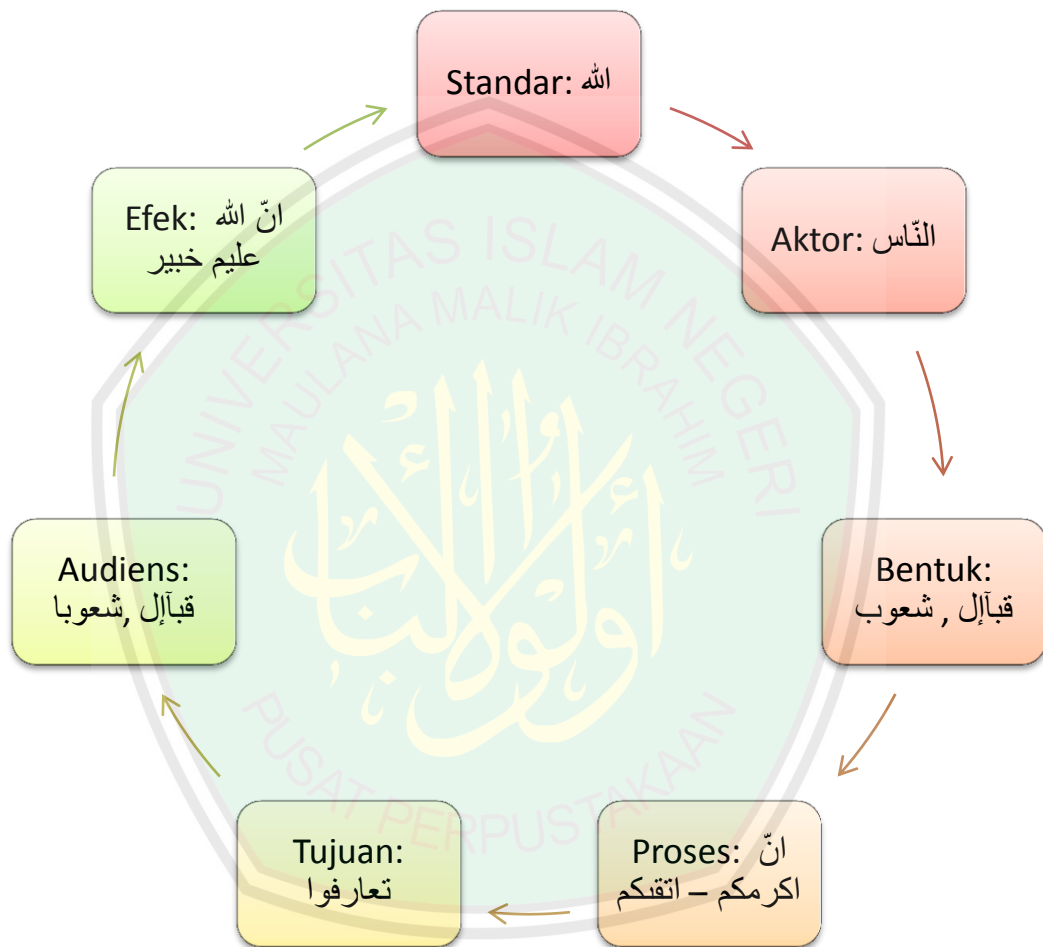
Standar: الله

Aktor: النّاس

Bentuk: قبآإل , شعوب

Proses: انّ اكرمكم – اتقىكم

Tujuan: تعارفوا

Audiens: قبآإل ,شعوبا

Efek: انّ الله عليم خبير

UNIVERSITAS ISLAM NEGERI MAULANA MALIK IBRAHIM

PUSAT PERPUSTAKAAN

أولوا الألباب